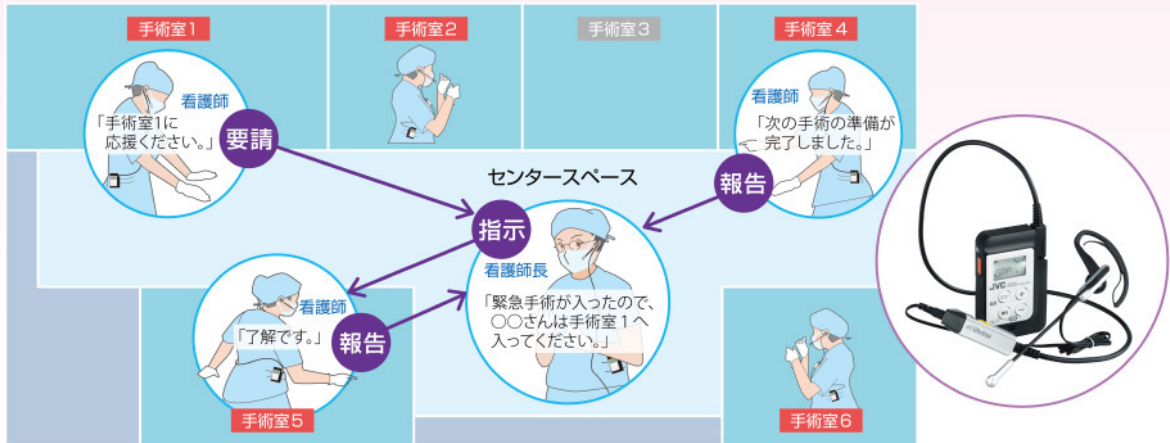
手術室1

手術室2

手術室3

手術室4

看護師

「手術室1に応援ください。」

要請

看護師

「次の手術の準備が完了しました。」

報告

センタースペース

指示

看護師長

「緊急手術が入ったので、○○さんは手術室1へ入ってください。」

看護師

「了解です。」

報告

手術室5

手術室6

JVC

Victor